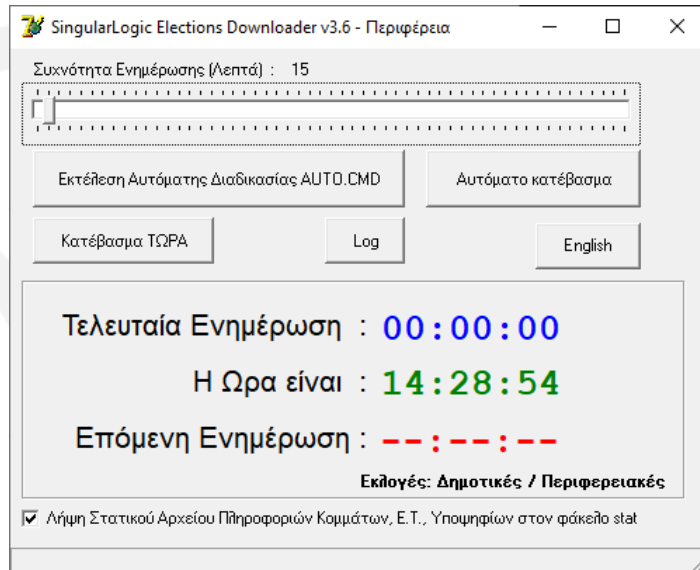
SingularLogic Elections Downloader v3.6 - Περιφέρεια

Συχνότητα Ενημέρωσης (Λεπτά) : 15

Εκτέλεση Αυτόματης Διαδικασίας AUTO.CMD

Αυτόματο κατέβασμα

Κατέβασμα ΤΩΡΑ

Log

English

Τελευταία Ενημέρωση : 00:00:00

Η Ωρα είναι : 14:28:54

Επόμενη Ενημέρωση : --:--:--

Εκλογές: Δημοτικές / Περιφερειακές

Λήψη Στατικού Αρχείου Πληροφοριών Κομμάτων, Ε.Τ., Υποψηφίων στον φάκελο stat